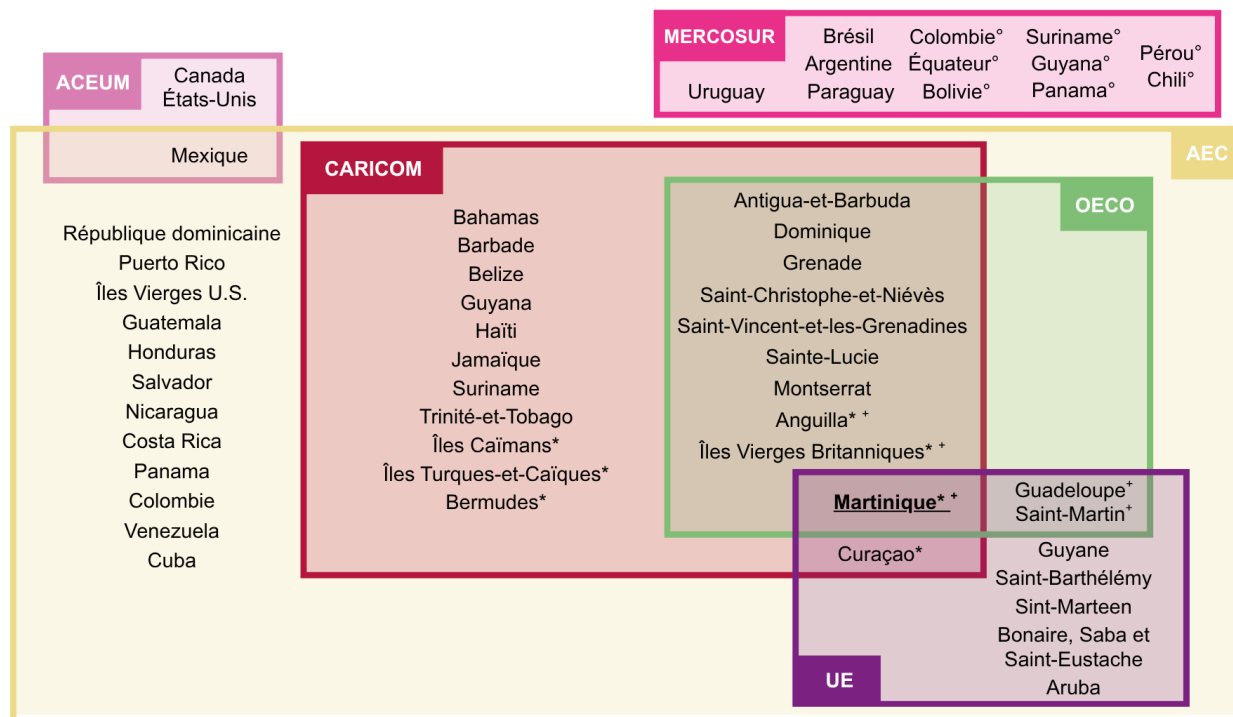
MERCOSUR
Uruguay
Brésil
Argentine
Paraguay
Colombie°
Équateur°
Bolivie°
Suriname°
Guyana°
Panama°
Pérou°
Chili°

ACEUM
Canada
États-Unis
Mexique

AEC

République dominicaine
Puerto Rico
Îles Vierges U.S.
Guatemala
Honduras
Salvador
Nicaragua
Costa Rica
Panama
Colombie
Venezuela
Cuba

CARICOM
Bahamas
Barbade
Belize
Guyana
Haïti
Jamaïque
Suriname
Trinité-et-Tobago
Îles Caïmans*
Îles Turques-et-Caïques*
Bermudes*

OECO
Antigua-et-Barbuda
Dominique
Grenade
Saint-Christophe-et-Niévès
Saint-Vincent-et-les-Grenadines
Sainte-Lucie
Montserrat
Anguilla* $^+$
Îles Vierges Britanniques* $^+$

Martinique* $^+$
Guadeloupe$^+$
Saint-Martin$^+$
Curaçao*
Guyane
Saint-Barthélémy
Sint-Marteen
Bonaire, Saba et Saint-Eustache
Aruba
UE